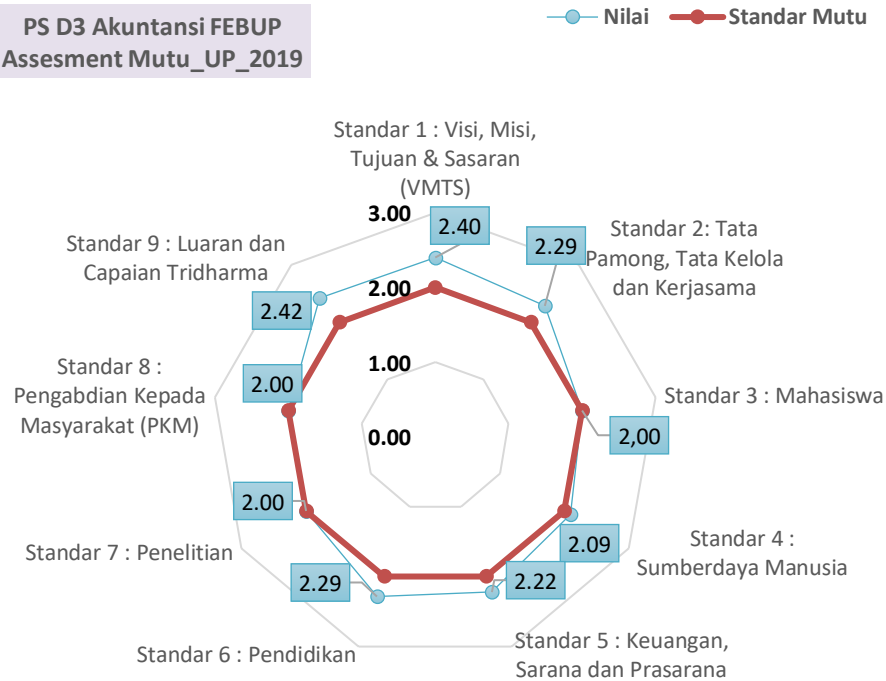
PS D3 Akuntansi FEBUP
Assesment Mutu_UP_2019

Nilai
Standar Mutu

Standar 1 : Visi, Misi, Tujuan & Sasaran (VMTS)

3.00
2.40
2.29
Standar 2: Tata Pamong, Tata Kelola dan Kerjasama

Standar 9 : Luaran dan Capaian Tridharma

2.00
2.42

1.00

Standar 8 : Pengabdian Kepada Masyarakat (PKM)

2.00

Standar 3 : Mahasiswa

0.00

2,00

2.00

Standar 4 : Sumberdaya Manusia

2.09

Standar 7 : Penelitian

2.29
2.22

Standar 5 : Keuangan, Sarana dan Prasarana

Standar 6 : Pendidikan